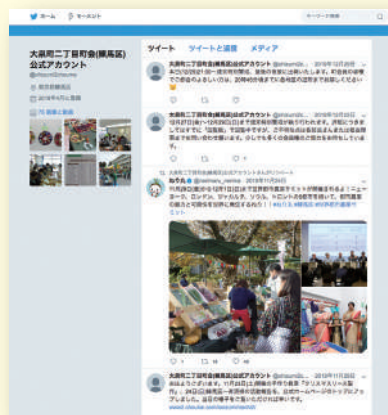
ホーム　モーメント　キーワード検索

大泉町二丁目町会(練馬区)公式アカウント
@ohizumi2choume

東京都練馬区
2018年4月に登録

写真と動画

ツイート　ツイートと返信　メディア

大泉町二丁目町会(練馬区)公式アカウント @ohizumi2c... · 2018年12月20日
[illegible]

大泉町二丁目町会(練馬区)公式アカウント @ohizumi2c... · 2018年12月20日
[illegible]

大泉町二丁目町会(練馬区)公式アカウントさんがリツイート
ねり丸 @nerimaru_nerima · 2018年11月24日
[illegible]

大泉町二丁目町会(練馬区)公式アカウント @ohizumi2c... · 2018年11月24日
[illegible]